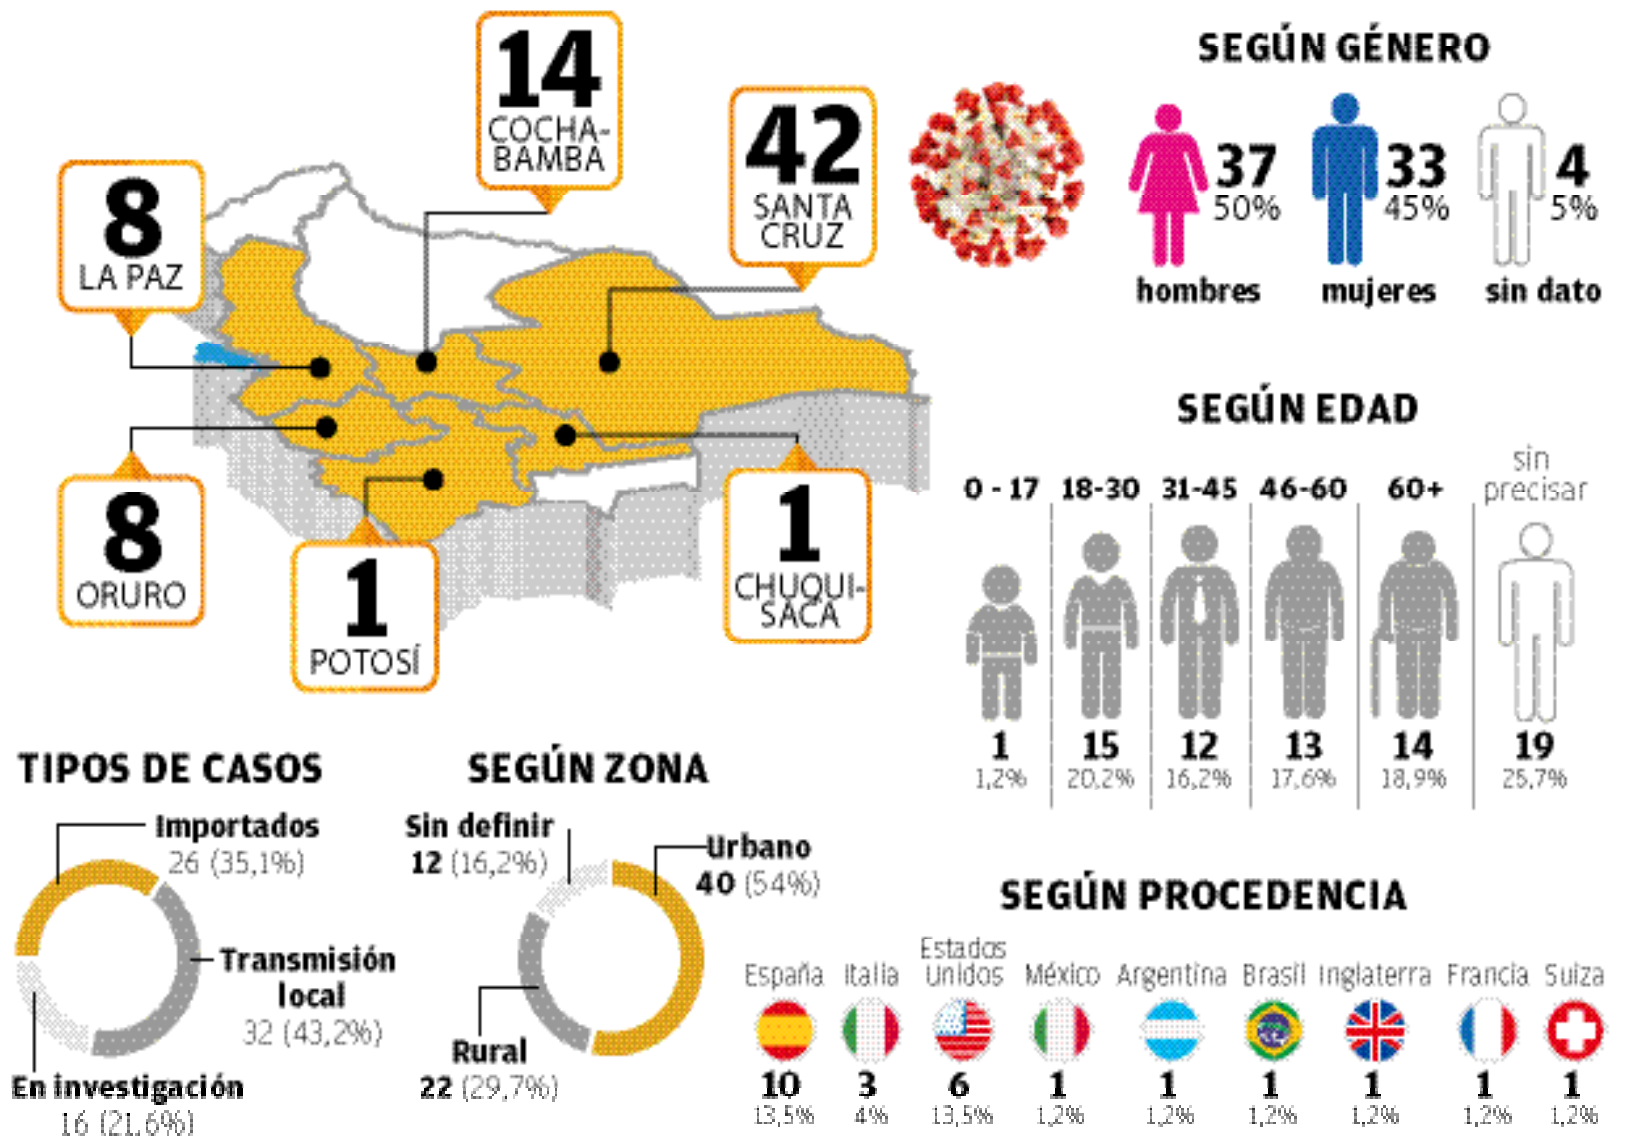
14
COCHABAMBA

42
SANTA CRUZ

8
LA PAZ

8
ORURO

1
POTOSÍ

1
CHUQUISACA

SEGÚN GÉNERO

37
50%
hombres

33
45%
mujeres

4
5%
sin dato

SEGÚN EDAD

| 0 - 17 | 18-30 | 31-45 | 46-60 | 60+ | sin precisar |
|---|---|---|---|---|---|
| 1 | 15 | 12 | 13 | 14 | 19 |
| 1,2% | 20,2% | 16,2% | 17,6% | 18,9% | 25,7% |

TIPOS DE CASOS

Importados
26 (35,1%)

Transmisión local
32 (43,2%)

En investigación
16 (21,6%)

SEGÚN ZONA

Sin definir
12 (16,2%)

Urbano
40 (54%)

Rural
22 (29,7%)

SEGÚN PROCEDENCIA

| España | Italia | Estados Unidos | México | Argentina | Brasil | Inglaterra | Francia | Suiza |
|---|---|---|---|---|---|---|---|---|
| 10 | 3 | 6 | 1 | 1 | 1 | 1 | 1 | 1 |
| 13,5% | 4% | 13,5% | 1,2% | 1,2% | 1,2% | 1,2% | 1,2% | 1,2% |